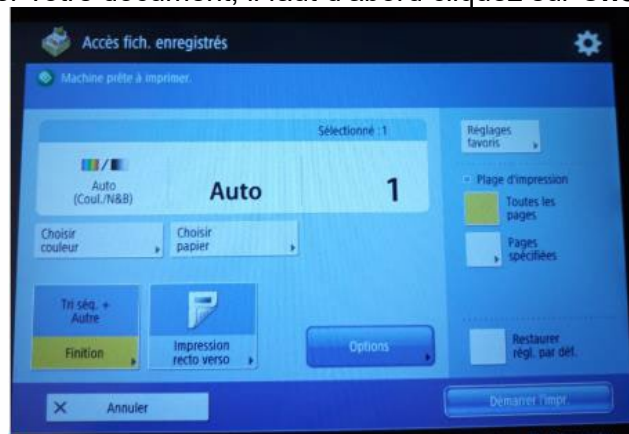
r votre document, il faut d'abord cliquez sur Sté

Accès fich. enregistrés

Machine prête à imprimer.

Sélectionné : 1

Auto (Coul./N&B)

Auto

1

Choisir couleur

Choisir papier

Tri séq. + Autre

Finition

Impression recto verso

Options

Réglages favoris

Plage d'impression

Toutes les pages

Pages spécifiées

Restaurer régl. par déf.

Annuler

Démarrer l'impr.